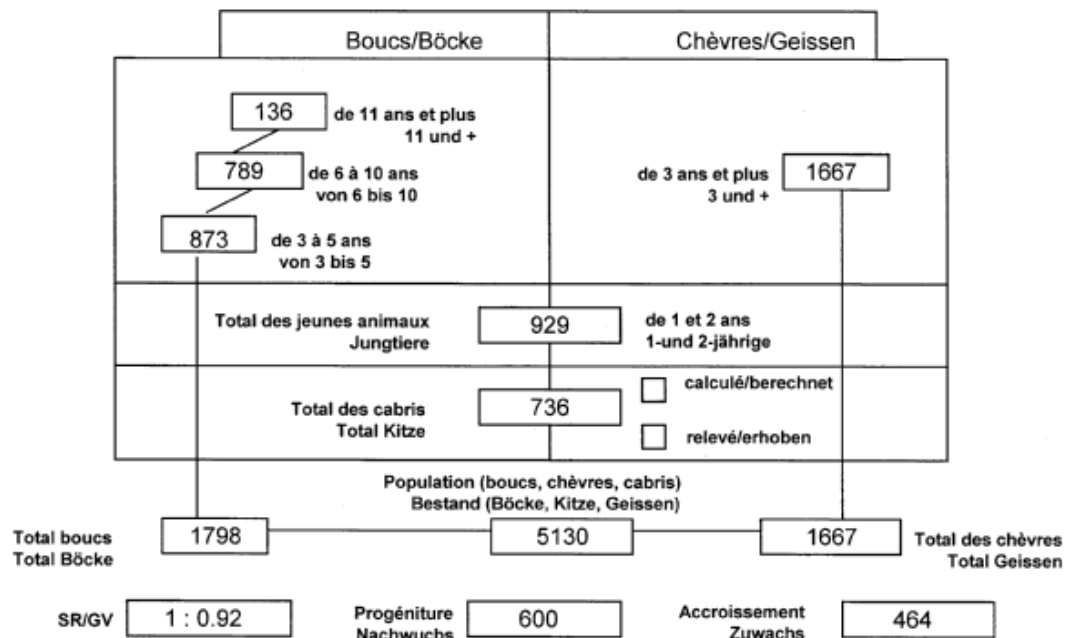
Boucs/Böcke

Chèvres/Geissen

136 de 11 ans et plus 11 und +

789 de 6 à 10 ans von 6 bis 10

873 de 3 à 5 ans von 3 bis 5

de 3 ans et plus 3 und + 1667

Total des jeunes animaux Jungtiere 929 de 1 et 2 ans 1-und 2-jährige

Total des cabris Total Kitze 736

calculé/berechnet

relevé/erhoben

Population (boucs, chèvres, cabris) Bestand (Böcke, Kitze, Geissen)

Total boucs Total Böcke 1798

5130

1667 Total des chèvres Total Geissen

SR/GV 1 : 0.92

Progéniture Nachwuchs 600

Accroissement Zuwachs 464